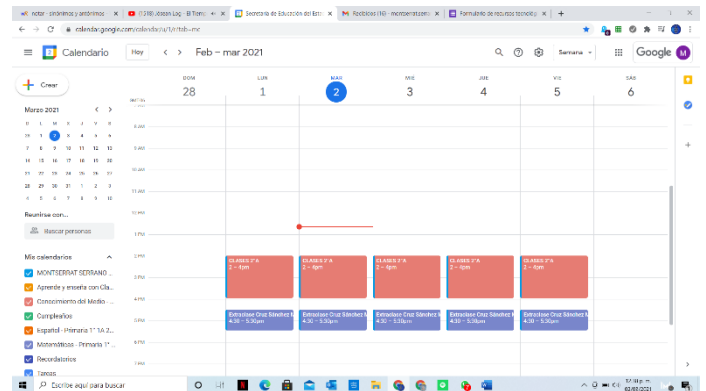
notar - sinónimos y antónimos
(1318) Jbean Log - El Tiemp
Secretaría de Educación del Esta
Recibidos (16) - monserrat
Formulario de recursos tecnológ

calendar.google.com/calendar/u/1/r/tab=mc

Calendario
Hoy
Feb – mar 2021
Semana
Google

Crear

Marzo 2021

| D | L | M | M | J | V | S |
|---|---|---|---|---|---|---|
| 28 | 1 | 2 | 3 | 4 | 5 | 6 |
| 7 | 8 | 9 | 10 | 11 | 12 | 13 |
| 14 | 15 | 16 | 17 | 18 | 19 | 20 |
| 21 | 22 | 23 | 24 | 25 | 26 | 27 |
| 28 | 29 | 30 | 31 | 1 | 2 | 3 |
| 4 | 5 | 6 | 7 | 8 | 9 | 10 |

Reunirse con...
Buscar personas

Mis calendarios
MONTSERRAT SERRANO ...
Aprende y enseña con Cla...
Conocimiento del Medio - ...
Cumpleaños
Español - Primaria 1° 1A 2...
Matemáticas - Primaria 1° ...
Recordatorios
Tareas

DOM 28
LUN 1
MAR 2
MIÉ 3
JUE 4
VIE 5
SÁB 6

GMT-06
8 AM
9 AM
10 AM
11 AM
12 PM
1 PM
2 PM
3 PM
4 PM
5 PM
6 PM
7 PM

CLASES 1°A
2 – 4pm
CLASES 1°A
2 – 4pm
CLASES 1°A
2 – 4pm
CLASES 1°A
2 – 4pm
CLASES 1°A
2 – 4pm

Extraclase Cruz Sánchez N
4:30 – 5:30pm
Extraclase Cruz Sánchez N
4:30 – 5:30pm
Extraclase Cruz Sánchez N
4:30 – 5:30pm
Extraclase Cruz Sánchez N
4:30 – 5:30pm
Extraclase Cruz Sánchez N
4:30 – 5:30pm

Escribe aquí para buscar
12:41 p. m.
02/03/2021